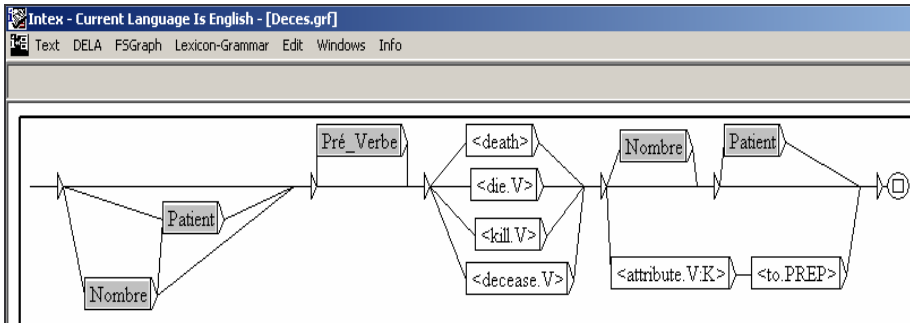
Intex - Current Language Is English - [Deces.grf]

Text DELA FSGraph Lexicon-Grammar Edit Windows Info

Patient

Nombre

Pré_Verbe

<death>

<die.V>

<kill.V>

<decease.V>

Nombre

Patient

<attribute.V:K>

<to.PREP>